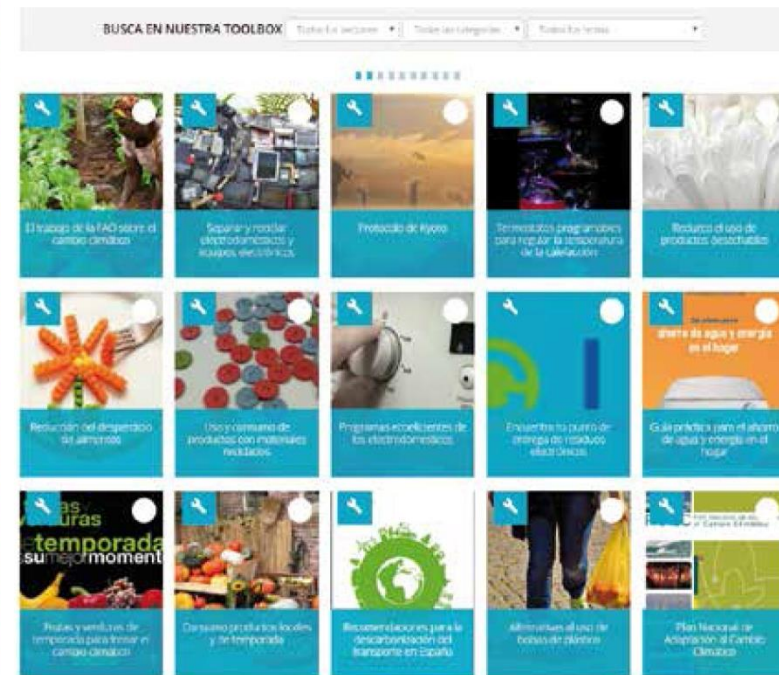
BUSCA EN NUESTRA TOOLBOX Todos los sectores ▾ Todas las categorías ▾ Todos los temas ▾

El trabajo de la FAO sobre el cambio climático

Separar y reciclar electrodomésticos y equipos electrónicos

Protocolo de Kyoto

Termostatos programables para regular la temperatura de la calefacción

Reducir el uso de productos desechables

Reducción del desperdicio de alimentos

Uso y consumo de productos con materiales reciclados

Programas ecoeficientes de los electrodomésticos

Encuentra tu punto de entrega de residuos electrónicos

ahorro de agua y energía en el hogar

Guía práctica para el ahorro de agua y energía en el hogar

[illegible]as y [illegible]uras de temporada su mejor moment

Frutas y verduras de temporada para frenar el cambio climático

Consumo productos locales y de temporada

Recomendaciones para la descarbonización del transporte en España

Alternativas al uso de bolsas de plástico

Cambio Climático

Plan Nacional de Adaptación al Cambio Climático